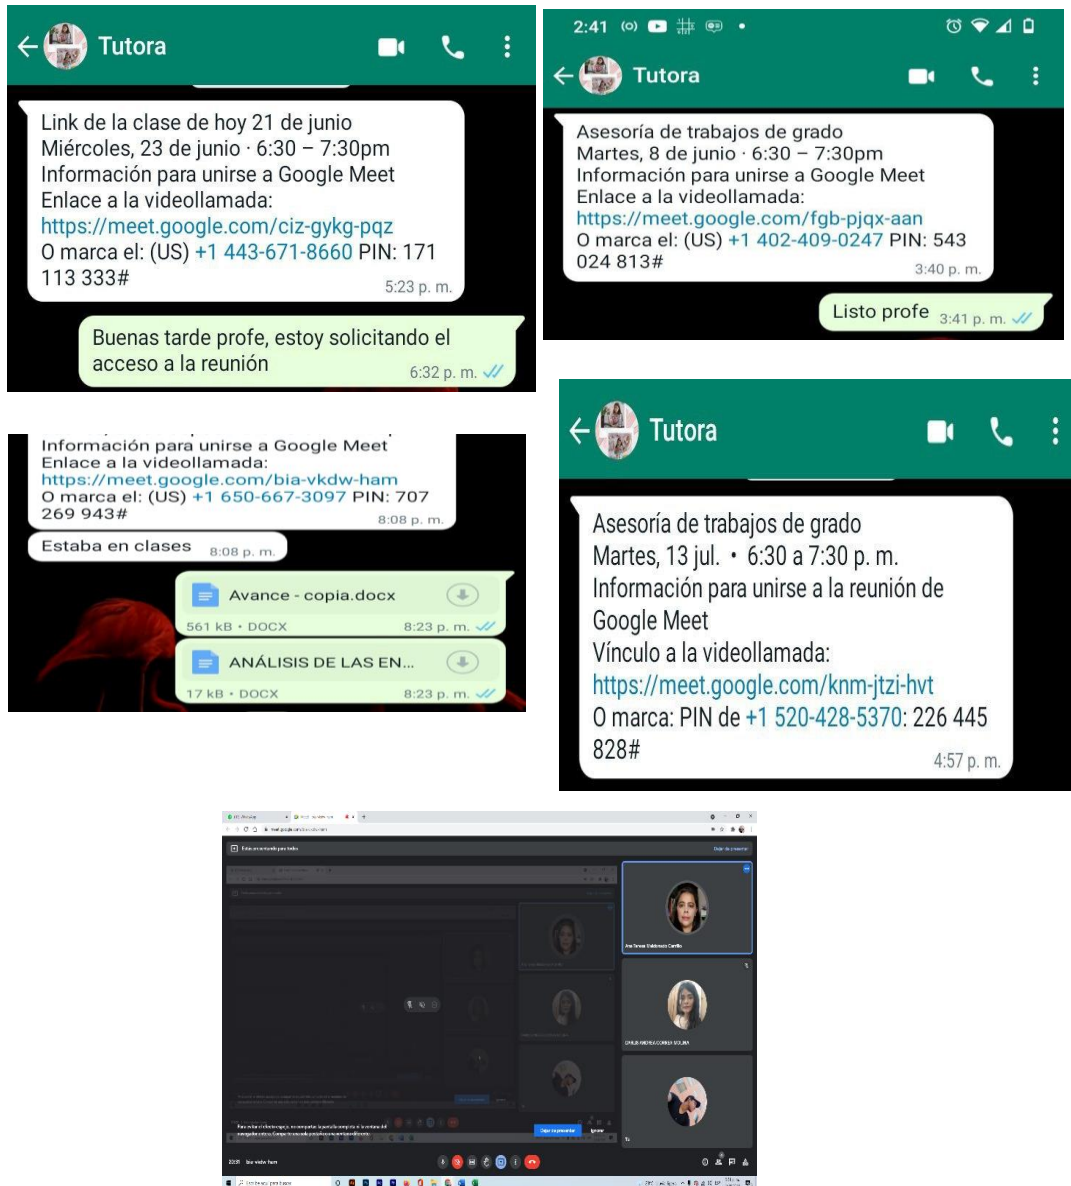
Tutora

Link de la clase de hoy 21 de junio
Miércoles, 23 de junio · 6:30 – 7:30pm
Información para unirse a Google Meet
Enlace a la videollamada:
https://meet.google.com/ciz-gykg-pqz
O marca el: (US) +1 443-671-8660 PIN: 171 113 333#
5:23 p. m.

Buenas tarde profe, estoy solicitando el acceso a la reunión
6:32 p. m.

2:41

Tutora

Asesoría de trabajos de grado
Martes, 8 de junio · 6:30 – 7:30pm
Información para unirse a Google Meet
Enlace a la videollamada:
https://meet.google.com/fgb-pjqx-aan
O marca el: (US) +1 402-409-0247 PIN: 543 024 813#
3:40 p. m.

Listo profe 3:41 p. m.

Información para unirse a Google Meet
Enlace a la videollamada:
https://meet.google.com/bia-vkdw-ham
O marca el: (US) +1 650-667-3097 PIN: 707 269 943#
8:08 p. m.

Estaba en clases 8:08 p. m.

Avance - copia.docx
561 kB • DOCX 8:23 p. m.

ANÁLISIS DE LAS EN...
17 kB • DOCX 8:23 p. m.

Tutora

Asesoría de trabajos de grado
Martes, 13 jul. • 6:30 a 7:30 p. m.
Información para unirse a la reunión de Google Meet
Vínculo a la videollamada:
https://meet.google.com/knm-jtzi-hvt
O marca: PIN de +1 520-428-5370: 226 445 828#
4:57 p. m.

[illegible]